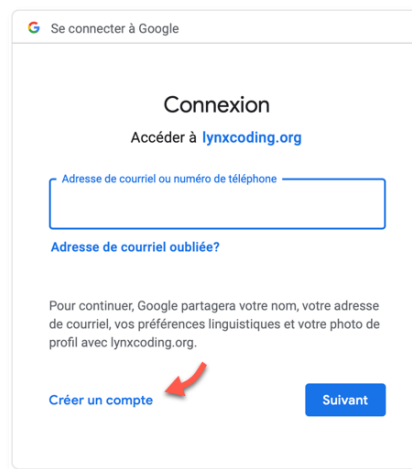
Se connecter à Google

Connexion

Accéder à lynxcoding.org

Adresse de courriel ou numéro de téléphone

Adresse de courriel oubliée?

Pour continuer, Google partagera votre nom, votre adresse de courriel, vos préférences linguistiques et votre photo de profil avec lynxcoding.org.

Créer un compte

Suivant